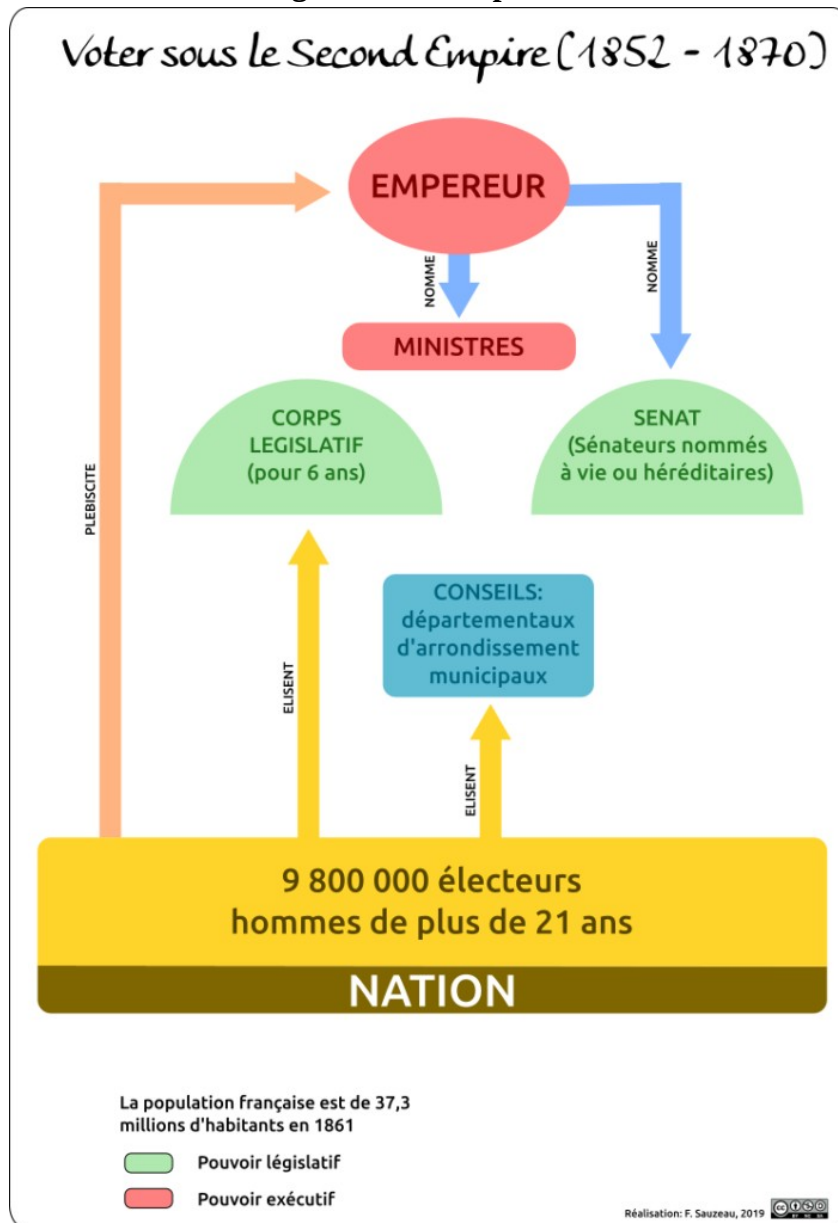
Voter sous le Second Empire (1852 - 1870)

EMPEREUR

NOMME

NOMME

MINISTRES

CORPS LEGISLATIF (pour 6 ans)

SENAT (Sénateurs nommés à vie ou héréditaires)

PLEBISCITE

CONSEILS: départementaux d'arrondissement municipaux

ELISENT

ELISENT

9 800 000 électeurs hommes de plus de 21 ans

NATION

La population française est de 37,3 millions d'habitants en 1861

Pouvoir législatif

Pouvoir exécutif

Réalisation: F. Sauzeau, 2019